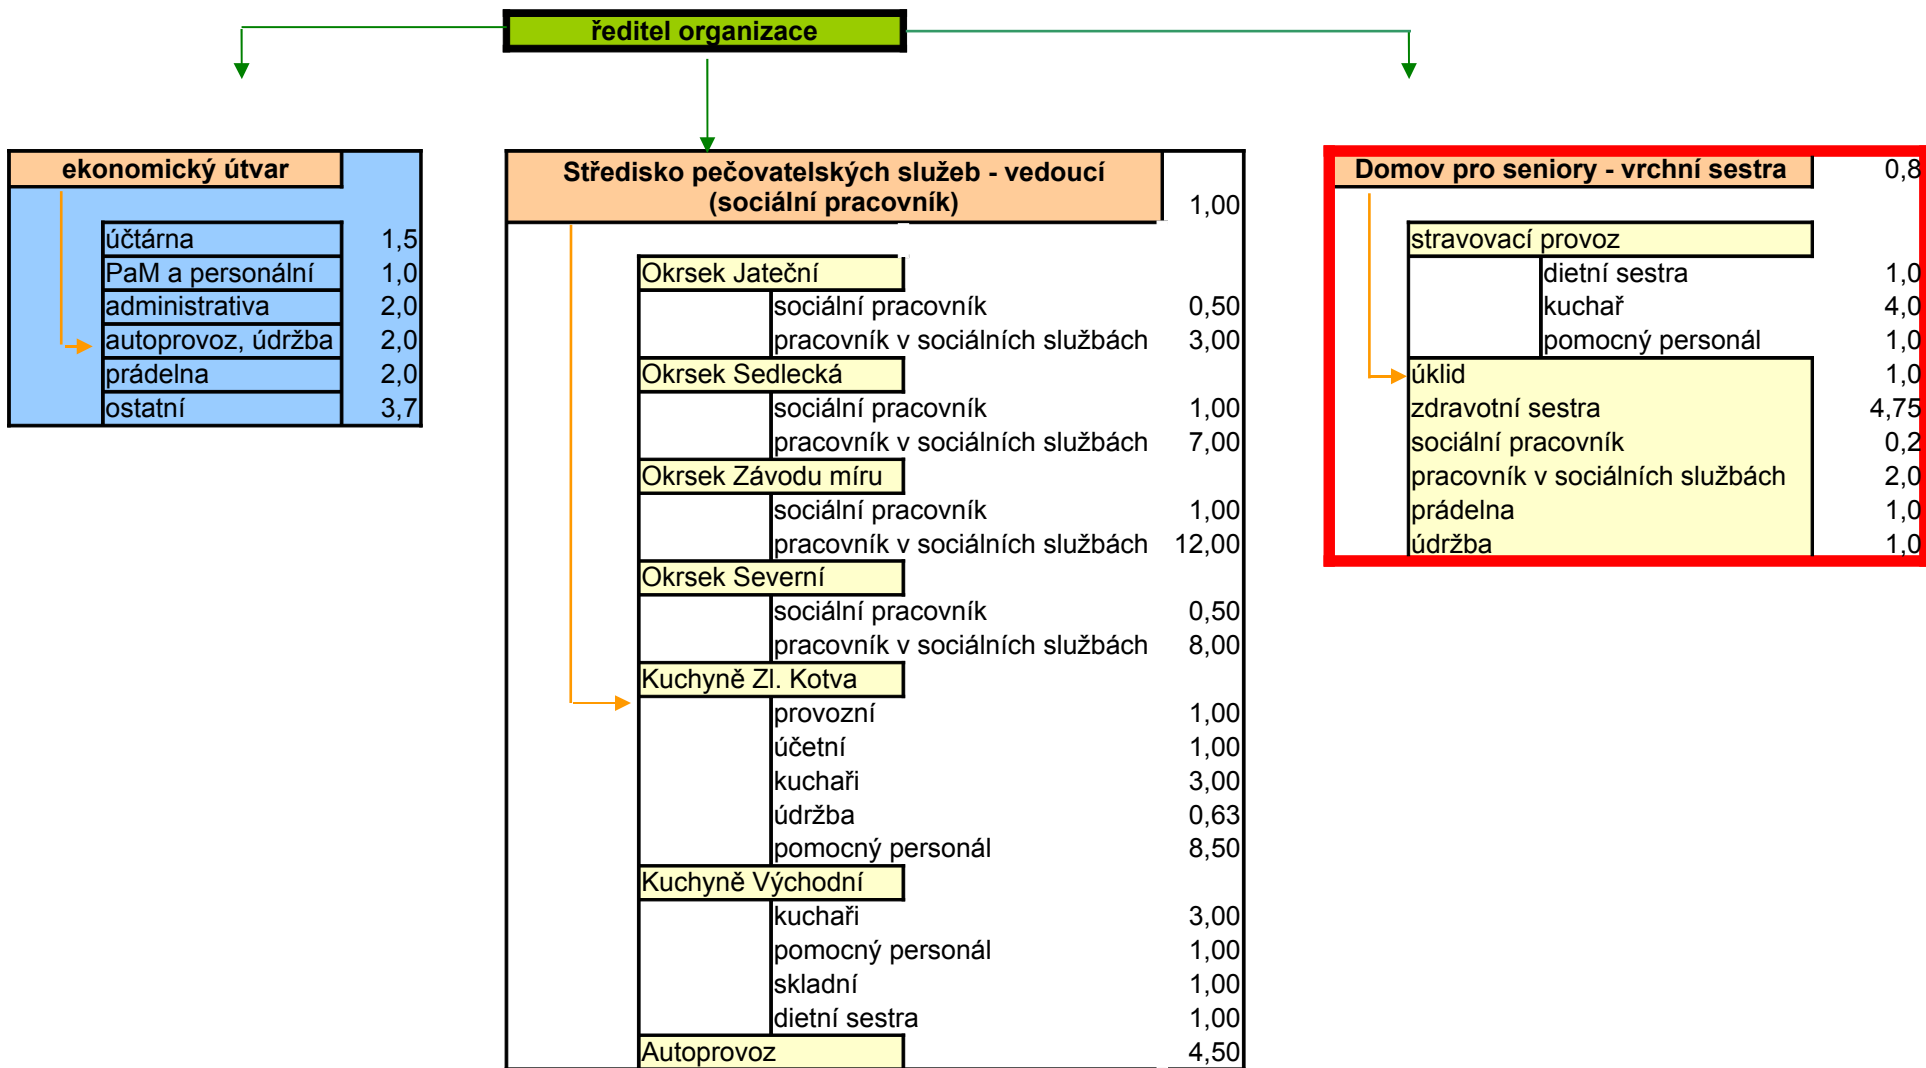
ředitel organizace

ekonomický útvar

| | |
|---|---|
| účtárna | 1,5 |
| PaM a personální | 1,0 |
| administrativa | 2,0 |
| autoprovoz, údržba | 2,0 |
| prádelna | 2,0 |
| ostatní | 3,7 |

Středisko pečovatelských služeb - vedoucí (sociální pracovník) 1,00

| | | |
|---|---|---|
| Okrsek Jateční | | |
| | sociální pracovník | 0,50 |
| | pracovník v sociálních službách | 3,00 |
| Okrsek Sedlecká | | |
| | sociální pracovník | 1,00 |
| | pracovník v sociálních službách | 7,00 |
| Okrsek Závodu míru | | |
| | sociální pracovník | 1,00 |
| | pracovník v sociálních službách | 12,00 |
| Okrsek Severní | | |
| | sociální pracovník | 0,50 |
| | pracovník v sociálních službách | 8,00 |
| Kuchyně Zl. Kotva | | |
| | provozní | 1,00 |
| | účetní | 1,00 |
| | kuchaři | 3,00 |
| | údržba | 0,63 |
| | pomocný personál | 8,50 |
| Kuchyně Východní | | |
| | kuchaři | 3,00 |
| | pomocný personál | 1,00 |
| | skladní | 1,00 |
| | dietní sestra | 1,00 |
| Autoprovoz | | 4,50 |

Domov pro seniory - vrchní sestra 0,8

| | | |
|---|---|---|
| stravovací provoz | | |
| | dietní sestra | 1,0 |
| | kuchař | 4,0 |
| | pomocný personál | 1,0 |
| úklid | | 1,0 |
| zdravotní sestra | | 4,75 |
| sociální pracovník | | 0,2 |
| pracovník v sociálních službách | | 2,0 |
| prádelna | | 1,0 |
| údržba | | 1,0 |